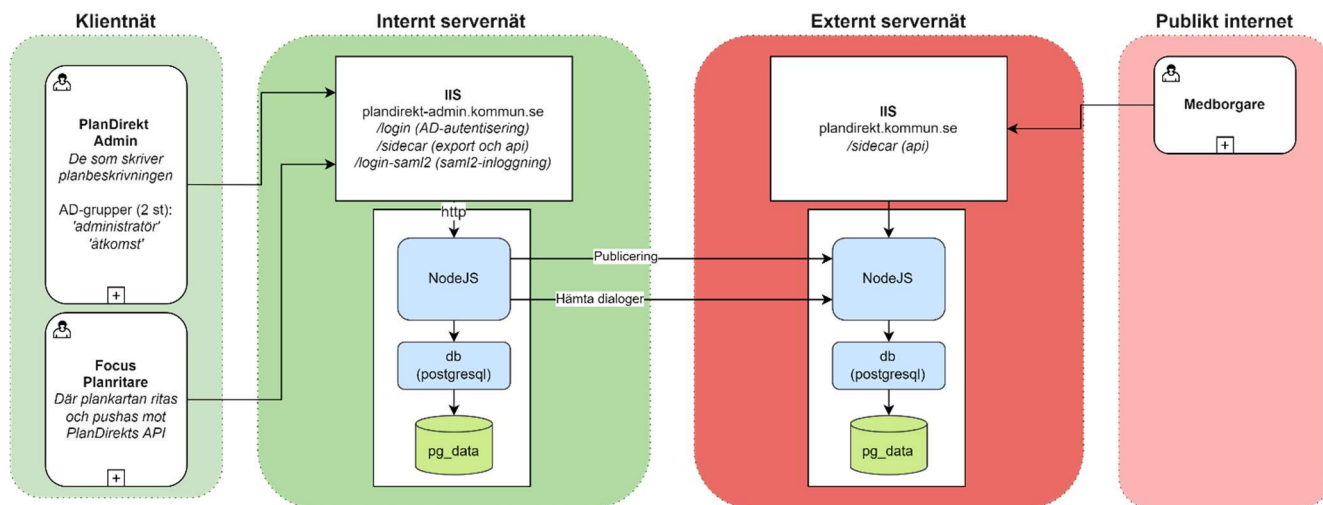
Klientnät

PlanDirekt Admin
De som skriver planbeskrivningen

AD-grupper (2 st):
'administratör'
'åtkomst'

Focus Planritare
Där plankartan ritas och pushas mot PlanDirekts API

Internt servernät

IIS
plandirekt-admin.kommun.se
/login (AD-autentisering)
/sidecar (export och api)
/login-saml2 (saml2-inloggning)

http

NodeJS

db
(postgresql)

pg_data

Publicering

Hämta dialoger

Externt servernät

IIS
plandirekt.kommun.se
/sidecar (api)

NodeJS

db
(postgresql)

pg_data

Publikt internet

Medborgare